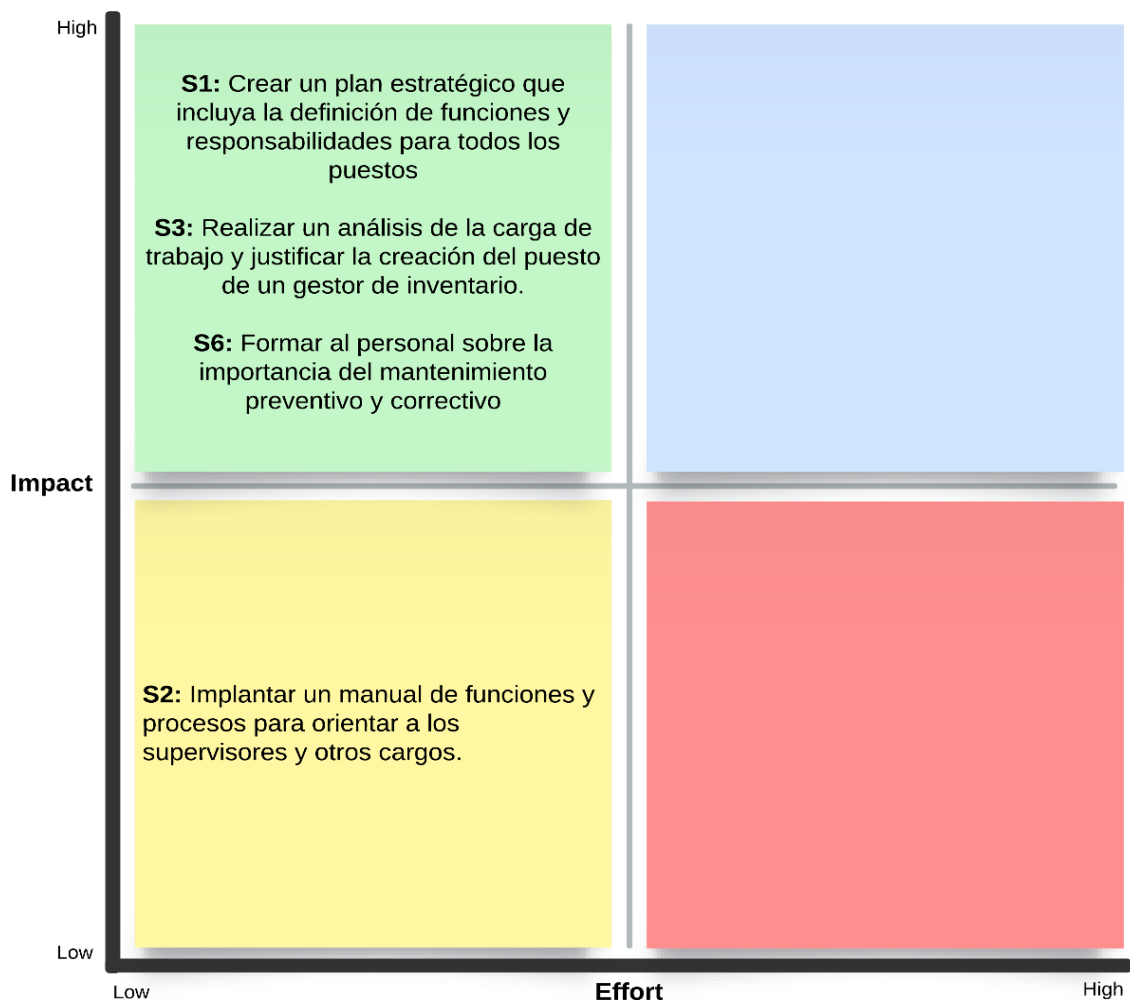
High

**S1:** Crear un plan estratégico que incluya la definición de funciones y responsabilidades para todos los puestos

**S3:** Realizar un análisis de la carga de trabajo y justificar la creación del puesto de un gestor de inventario.

**S6:** Formar al personal sobre la importancia del mantenimiento preventivo y correctivo

Impact

**S2:** Implantar un manual de funciones y procesos para orientar a los supervisores y otros cargos.

Low

Low

Effort

High